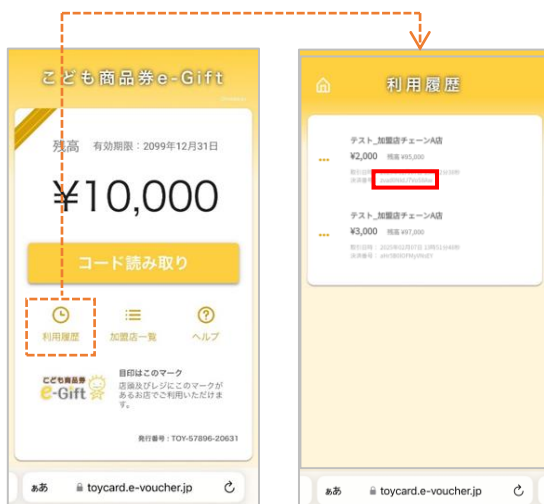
こども商品券e-Gift

残高　有効期限：2099年12月31日

¥10,000

コード読み取り

利用履歴

加盟店一覧

ヘルプ

こども商品券 e-Gift

目印はこのマーク
店頭及びレジにこのマークがあるお店でご利用いただけます。

発行番号：TOY-57896-20631

ぁあ　toycard.e-voucher.jp

利用履歴

テスト_加盟店チェーンA店
¥2,000　残高 ¥95,000
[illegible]
決済番号 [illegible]

テスト_加盟店チェーンA店
¥3,000　残高 ¥97,000
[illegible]
決済番号 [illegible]

ぁあ　toycard.e-voucher.jp